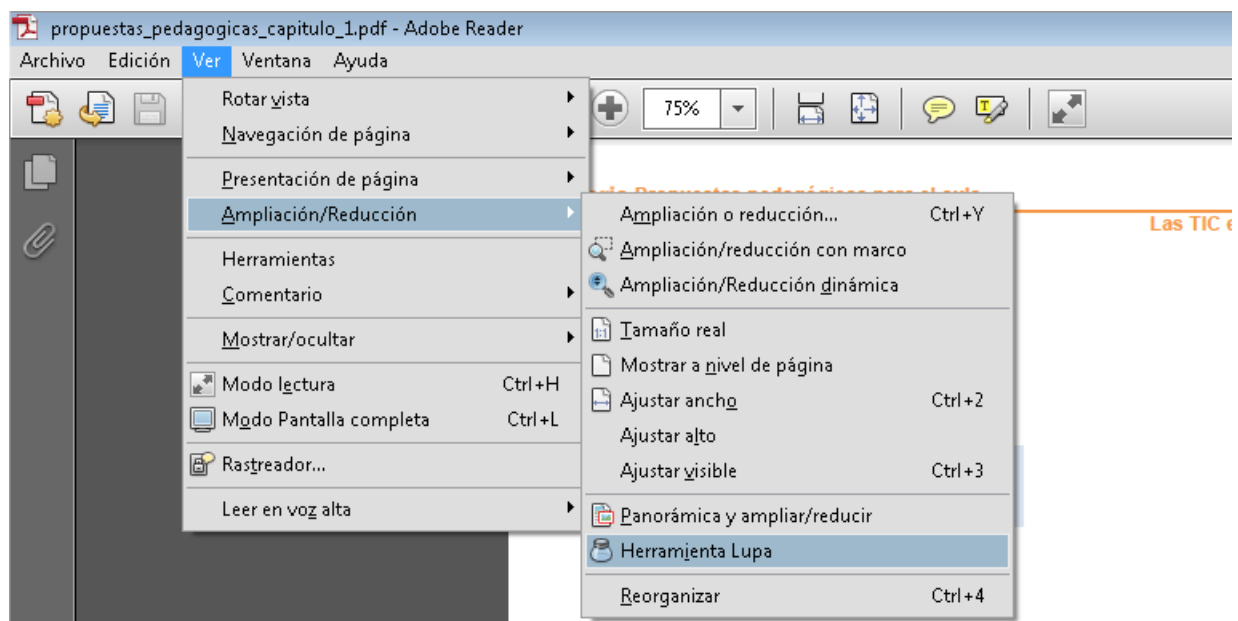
propuestas_pedagogicas_capitulo_1.pdf - Adobe Reader

Archivo Edición Ver Ventana Ayuda

75%

Rotar vista
Navegación de página
Presentación de página
Ampliación/Reducción
Herramientas
Comentario
Mostrar/ocultar
Modo lectura Ctrl+H
Modo Pantalla completa Ctrl+L
Rastreador...
Leer en voz alta

Ampliación o reducción... Ctrl+Y
Ampliación/reducción con marco
Ampliación/Reducción dinámica
Tamaño real
Mostrar a nivel de página
Ajustar ancho Ctrl+2
Ajustar alto
Ajustar visible Ctrl+3
Panorámica y ampliar/reducir
Herramienta Lupa
Reorganizar Ctrl+4

Las TIC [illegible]